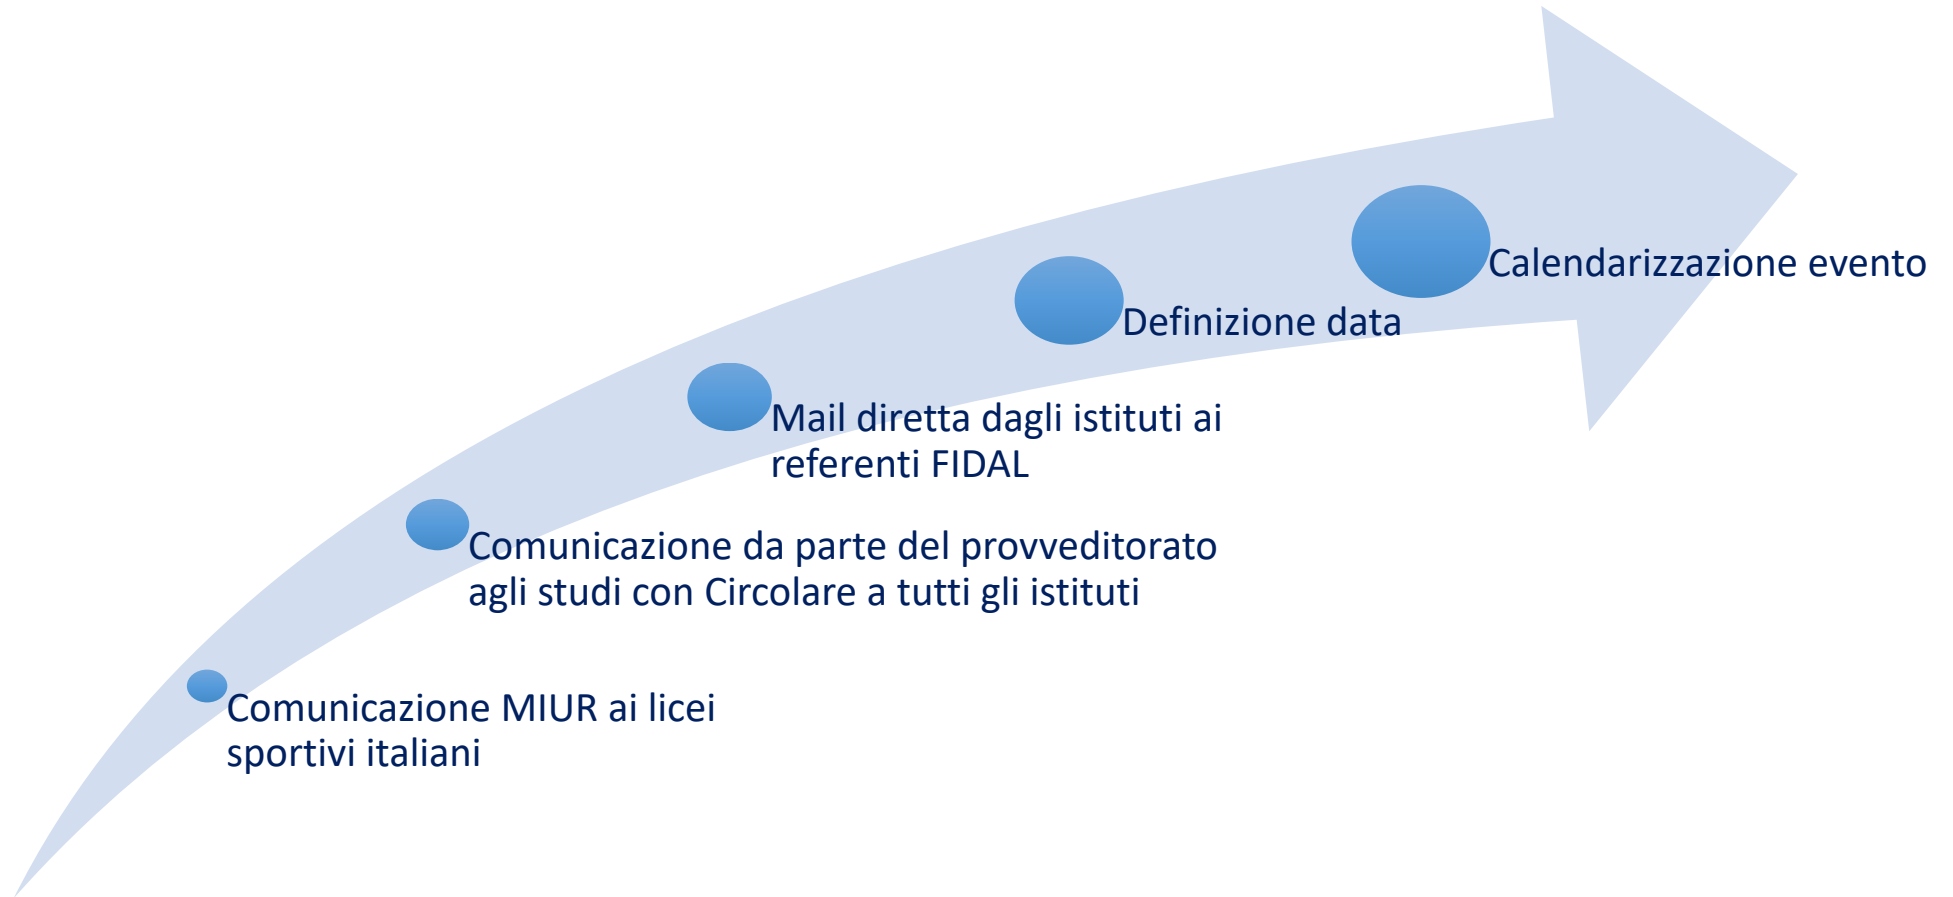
Comunicazione MIUR ai licei sportivi italiani

Comunicazione da parte del provveditorato agli studi con Circolare a tutti gli istituti

Mail diretta dagli istituti ai referenti FIDAL

Definizione data

Calendarizzazione evento